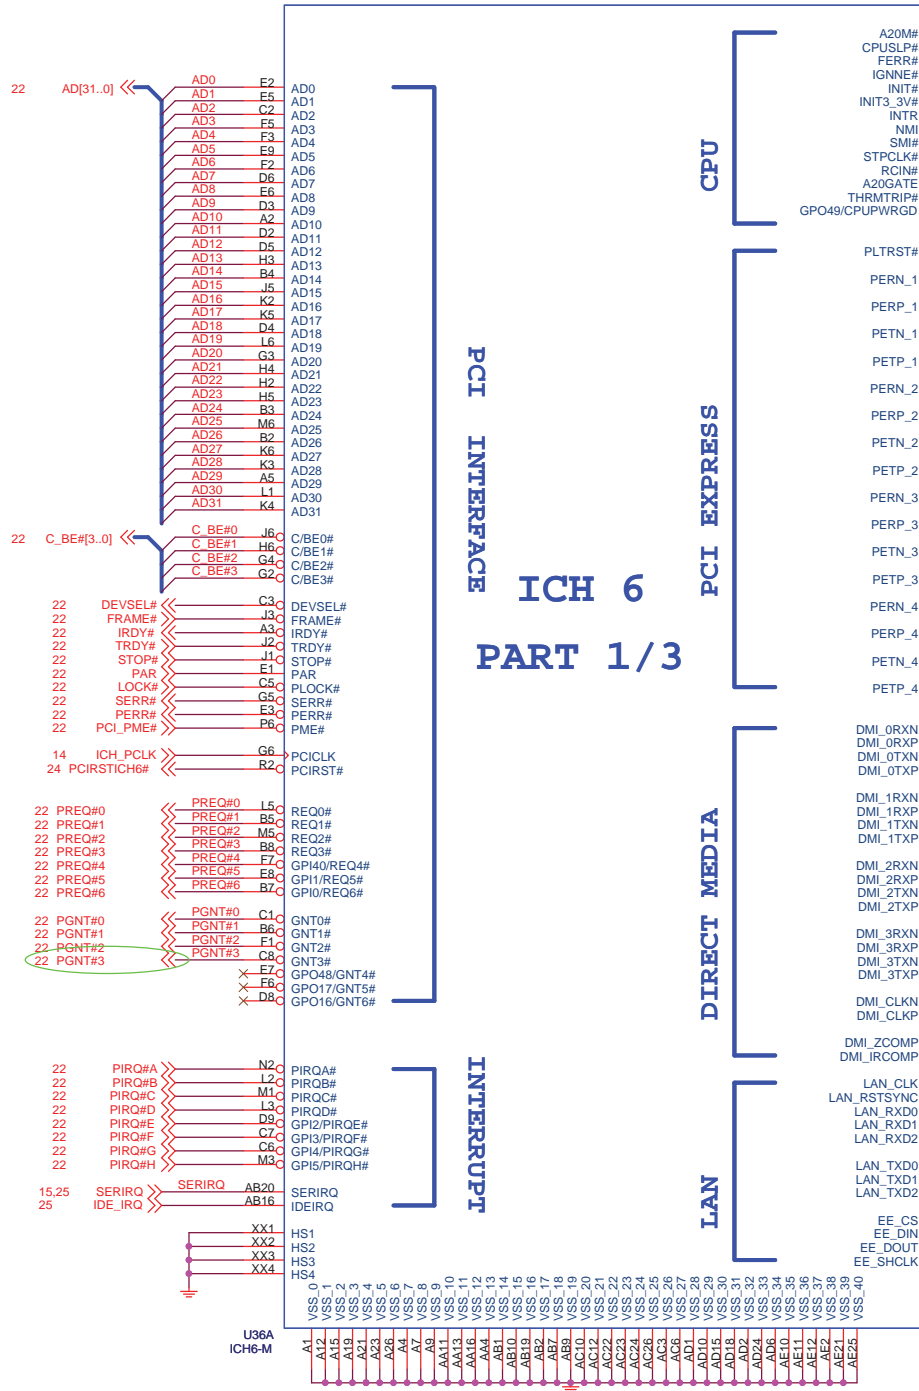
22 AD[31..0]

AD0 E2 AD0
AD1 E5 AD1
AD2 C2 AD2
AD3 F5 AD3
AD4 F3 AD4
AD5 E9 AD5
AD6 F2 AD6
AD7 D6 AD7
AD8 E6 AD8
AD9 D3 AD9
AD10 A2 AD10
AD11 D2 AD11
AD12 D5 AD12
AD13 H3 AD13
AD14 B4 AD14
AD15 J5 AD15
AD16 K2 AD16
AD17 K5 AD17
AD18 D4 AD18
AD19 L6 AD19
AD20 G3 AD20
AD21 H4 AD21
AD22 H2 AD22
AD23 H5 AD23
AD24 B3 AD24
AD25 M6 AD25
AD26 B2 AD26
AD27 K6 AD27
AD28 K3 AD28
AD29 A5 AD29
AD30 L1 AD30
AD31 K4 AD31

22 C_BE#[3..0]
C_BE#0 J6 C/BE0#
C_BE#1 H6 C/BE1#
C_BE#2 G4 C/BE2#
C_BE#3 G2 C/BE3#

22 DEVSEL# C3 DEVSEL#
22 FRAME# J3 FRAME#
22 IRDY# A3 IRDY#
22 TRDY# J2 TRDY#
22 STOP# J1 STOP#
22 PAR E1 PAR
22 LOCK# C5 PLOCK#
22 SERR# G5 SERR#
22 PERR# E3 PERR#
22 PCI_PME# P6 PME#

14 ICH_PCLK G6 PCICLK
24 PCIRSTICH6# R2 PCIRST#

22 PREQ#0 PREQ#0 L5 REQ0#
22 PREQ#1 PREQ#1 B5 REQ1#
22 PREQ#2 PREQ#2 M5 REQ2#
22 PREQ#3 PREQ#3 B8 REQ3#
22 PREQ#4 PREQ#4 F7 GPI40/REQ4#
22 PREQ#5 PREQ#5 E8 GPI1/REQ5#
22 PREQ#6 PREQ#6 B7 GPI0/REQ6#

22 PGNT#0 PGNT#0 C1 GNT0#
22 PGNT#1 PGNT#1 B6 GNT1#
22 PGNT#2 PGNT#2 F1 GNT2#
22 PGNT#3 PGNT#3 C8 GNT3#
E7 GPO48/GNT4#
F6 GPO17/GNT5#
D8 GPO16/GNT6#

22 PIRQ#A N2 PIRQA#
22 PIRQ#B L2 PIRQB#
22 PIRQ#C M1 PIRQC#
22 PIRQ#D L3 PIRQD#
22 PIRQ#E D9 GPI2/PIRQE#
22 PIRQ#F C7 GPI3/PIRQF#
22 PIRQ#G C6 GPI4/PIRQG#
22 PIRQ#H M3 GPI5/PIRQH#

15,25 SERIRQ SERIRQ AB20 SERIRQ
25 IDE_IRQ AB16 IDEIRQ

XX1 HS1
XX2 HS2
XX3 HS3
XX4 HS4

PCI INTERFACE

INTERRUPT

ICH 6

PART 1/3

CPU
A20M#
CPUSLP#
FERR#
IGNNE#
INIT#
INIT3_3V#
INTR
NMI
SMI#
STPCLK#
RCIN#
A20GATE
THRMTRIP#
GPO49/CPUPWRGD

PCI EXPRESS
PLTRST#
PERN_1
PERP_1
PETN_1
PETP_1
PERN_2
PERP_2
PETN_2
PETP_2
PERN_3
PERP_3
PETN_3
PETP_3
PERN_4
PERP_4
PETN_4
PETP_4

DIRECT MEDIA
DMI_0RXN
DMI_0RXP
DMI_0TXN
DMI_0TXP
DMI_1RXN
DMI_1RXP
DMI_1TXN
DMI_1TXP
DMI_2RXN
DMI_2RXP
DMI_2TXN
DMI_2TXP
DMI_3RXN
DMI_3RXP
DMI_3TXN
DMI_3TXP
DMI_CLKN
DMI_CLKP
DMI_ZCOMP
DMI_IRCOMP

LAN
LAN_CLK
LAN_RSTSYNC
LAN_RXD0
LAN_RXD1
LAN_RXD2
LAN_TXD0
LAN_TXD1
LAN_TXD2
EE_CS
EE_DIN
EE_DOUT
EE_SHCLK

VSS_0 VSS_1 VSS_2 VSS_3 VSS_4 VSS_5 VSS_6 VSS_7 VSS_8 VSS_9 VSS_10 VSS_11 VSS_12 VSS_13 VSS_14 VSS_15 VSS_16 VSS_17 VSS_18 VSS_19 VSS_20 VSS_21 VSS_22 VSS_23 VSS_24 VSS_25 VSS_26 VSS_27 VSS_28 VSS_29 VSS_30 VSS_31 VSS_32 VSS_33 VSS_34 VSS_35 VSS_36 VSS_37 VSS_38 VSS_39 VSS_40

A1 A12 A15 A19 A21 A23 A26 A4 A7 A9 AA11 AA16 AA4 AB1 AB10 AB19 AB2 AB9 AC10 AC12 AC22 AC23 AC24 AC26 AC3 AC6 AD1 AD10 AD15 AD18 AD21 AD24 AD6 AE10 AE12 AE2 AE21 AE25

U36A
ICH6-M